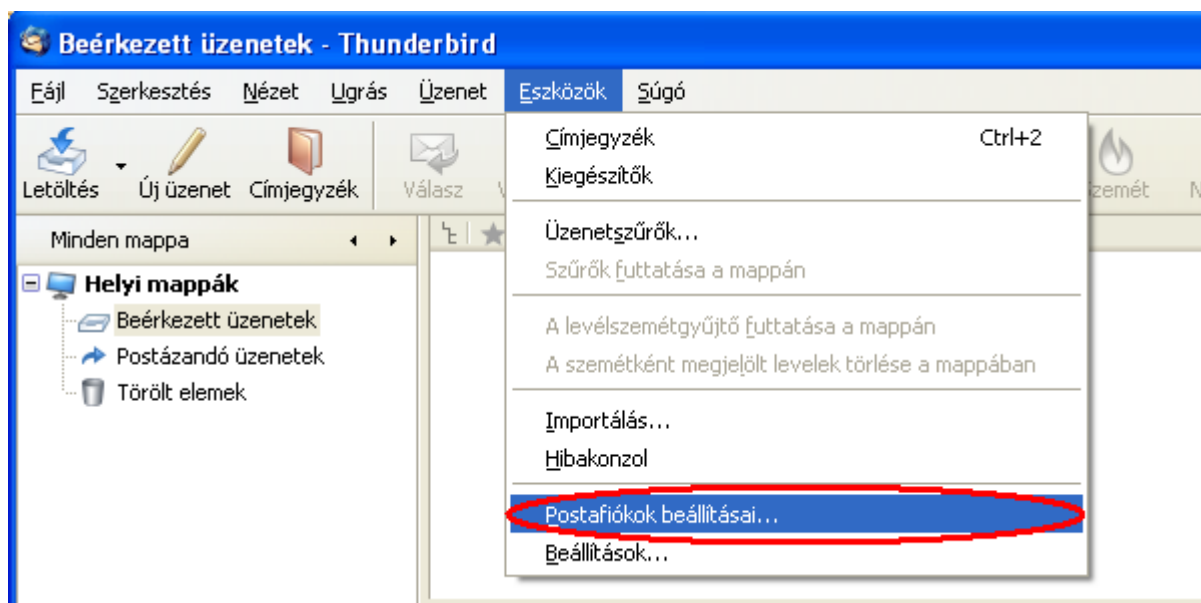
Beérkezett üzenetek - Thunderbird

Fájl Szerkesztés Nézet Ugrás Üzenet Eszközök Súgó

Letöltés Új üzenet Címjegyzék Válasz V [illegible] zemét N

Minden mappa

Helyi mappák
Beérkezett üzenetek
Postázandó üzenetek
Törölt elemek

Címjegyzék Ctrl+2
Kiegészítők

Üzenetszűrők…
Szűrők futtatása a mappán

A levélszemétgyűjtő futtatása a mappán
A szemétként megjelölt levelek törlése a mappában

Importálás…
Hibakonzol

Postafiókok beállításai…
Beállítások…